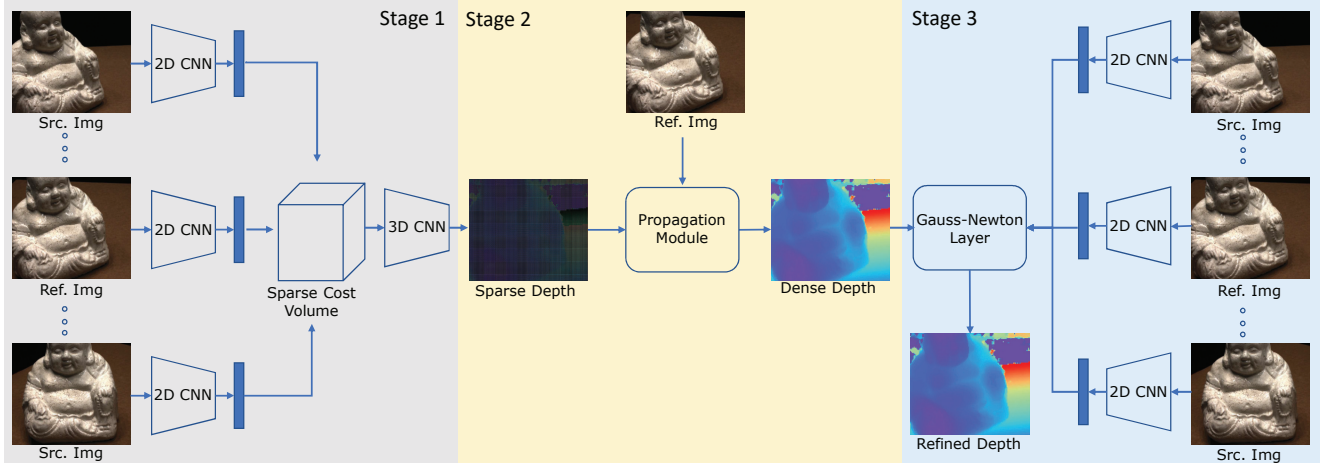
Stage 1

Src. Img

2D CNN

Ref. Img

2D CNN

Src. Img

2D CNN

Sparse Cost Volume

3D CNN

Stage 2

Sparse Depth

Ref. Img

Propagation Module

Dense Depth

Stage 3

Gauss-Newton Layer

Refined Depth

2D CNN

Src. Img

2D CNN

Ref. Img

2D CNN

Src. Img